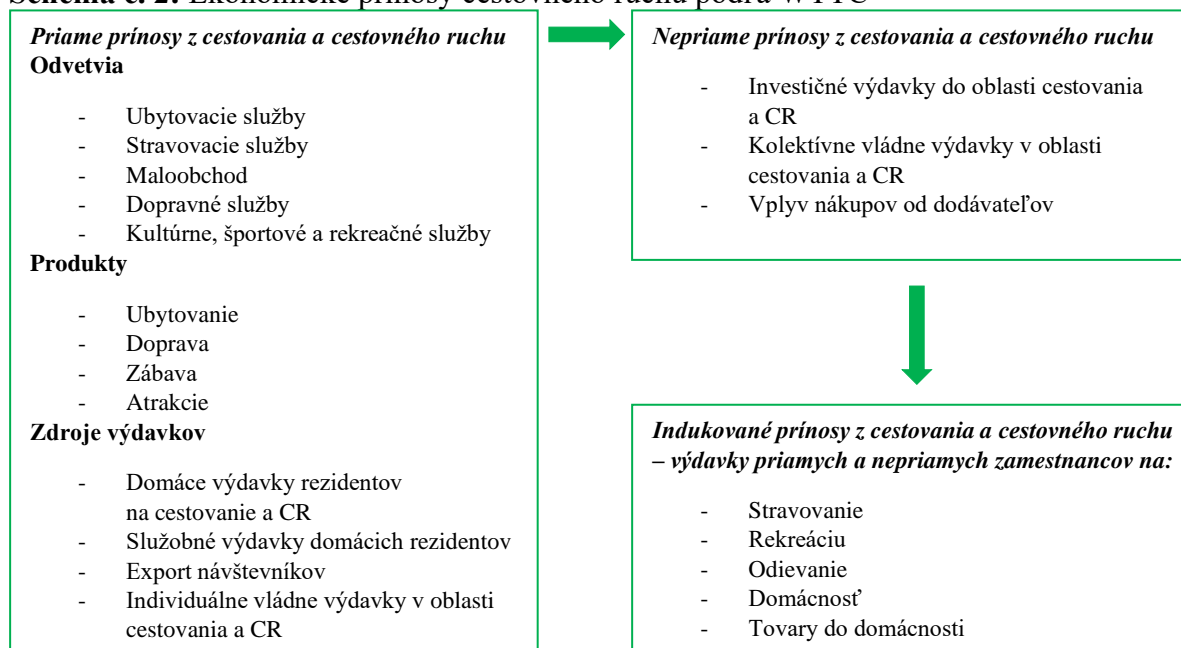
**Schéma č. 2:** Ekonomické prínosy cestovného ruchu podľa WTTC

*Priame prínosy z cestovania a cestovného ruchu*
**Odvetvia**

- Ubytovacie služby
- Stravovacie služby
- Maloobchod
- Dopravné služby
- Kultúrne, športové a rekreačné služby

**Produkty**

- Ubytovanie
- Doprava
- Zábava
- Atrakcie

**Zdroje výdavkov**

- Domáce výdavky rezidentov na cestovanie a CR
- Služobné výdavky domácich rezidentov
- Export návštevníkov
- Individuálne vládne výdavky v oblasti cestovania a CR

*Nepriame prínosy z cestovania a cestovného ruchu*

- Investičné výdavky do oblasti cestovania a CR
- Kolektívne vládne výdavky v oblasti cestovania a CR
- Vplyv nákupov od dodávateľov

*Indukované prínosy z cestovania a cestovného ruchu – výdavky priamych a nepriamych zamestnancov na:*

- Stravovanie
- Rekreáciu
- Odievanie
- Domácnosť
- Tovary do domácnosti